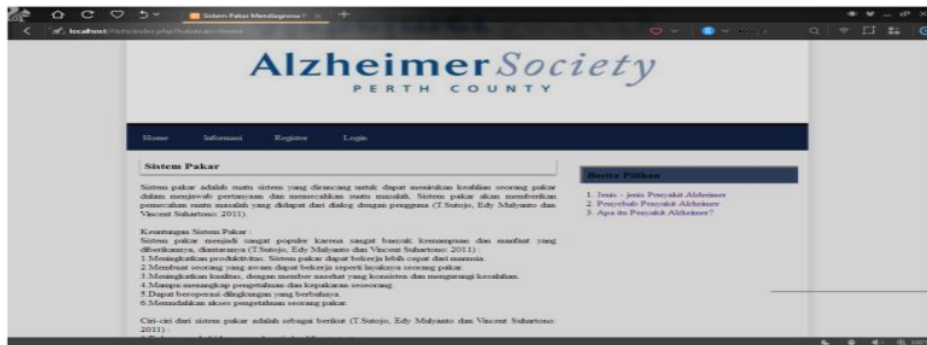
Sistem Pakar Mendiagnosa

localhost

AlzheimerSociety
PERTH COUNTY

Home Informasi Register Login

Sistem Pakar

Sistem pakar adalah suatu sistem yang dirancang untuk dapat menirukan keahlian seorang pakar dalam menjawab pertanyaan dan memecahkan suatu masalah. Sistem pakar akan memberikan pemecahan suatu masalah yang didapat dari dialog dengan pengguna (T.Sutojo, Edy Mulyanto dan Vincent Suhartono: 2011).

Keuntungan Sistem Pakar :
Sistem pakar menjadi sangat populer karena sangat banyak kemampuan dan manfaat yang diberikannya, diantaranya (T.Sutojo, Edy Mulyanto dan Vincent Suhartono: 2011) :
1.Meningkatkan produktivitas. Sistem pakar dapat bekerja lebih cepat dari manusia.
2.Membuat seorang yang awam dapat bekerja seperti layaknya seorang pakar.
3.Meningkatkan kualitas, dengan memberi nasehat yang konsisten dan mengurangi kesalahan.
4.Mampu menangkap pengetahuan dan kepakaran seseorang.
5.Dapat beroperasi dilingkungan yang berbahaya.
6.Memudahkan akses pengetahuan seorang pakar.

Ciri-ciri dari sistem pakar adalah sebagai berikut (T.Sutojo, Edy Mulyanto dan Vincent Suhartono: 2011) :

Berita Pilihan

1. Jenis - jenis Penyakit Alzheimer
2. Penyebab Penyakit Alzheimer
3. Apa itu Penyakit Alzheimer?